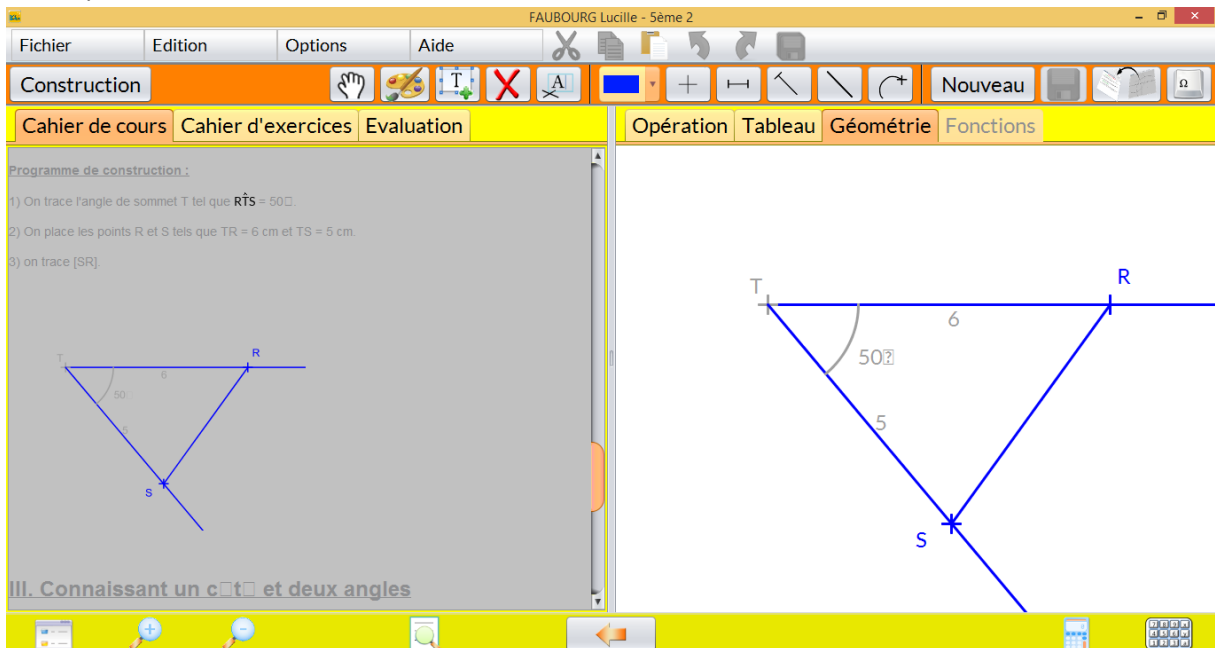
FAUBOURG Lucille - 5ème 2

Fichier Edition Options Aide

Construction

Nouveau

Cahier de cours Cahier d'exercices Evaluation

Opération Tableau Géométrie Fonctions

Programme de construction :

1) On trace l'angle de sommet T tel que $\widehat{RTS}$ = 50□.

2) On place les points R et S tels que TR = 6 cm et TS = 5 cm.

3) on trace [SR].

T R 6 50 5 S

III. Connaissant un c□t□ et deux angles

T R 6 50? 5 S